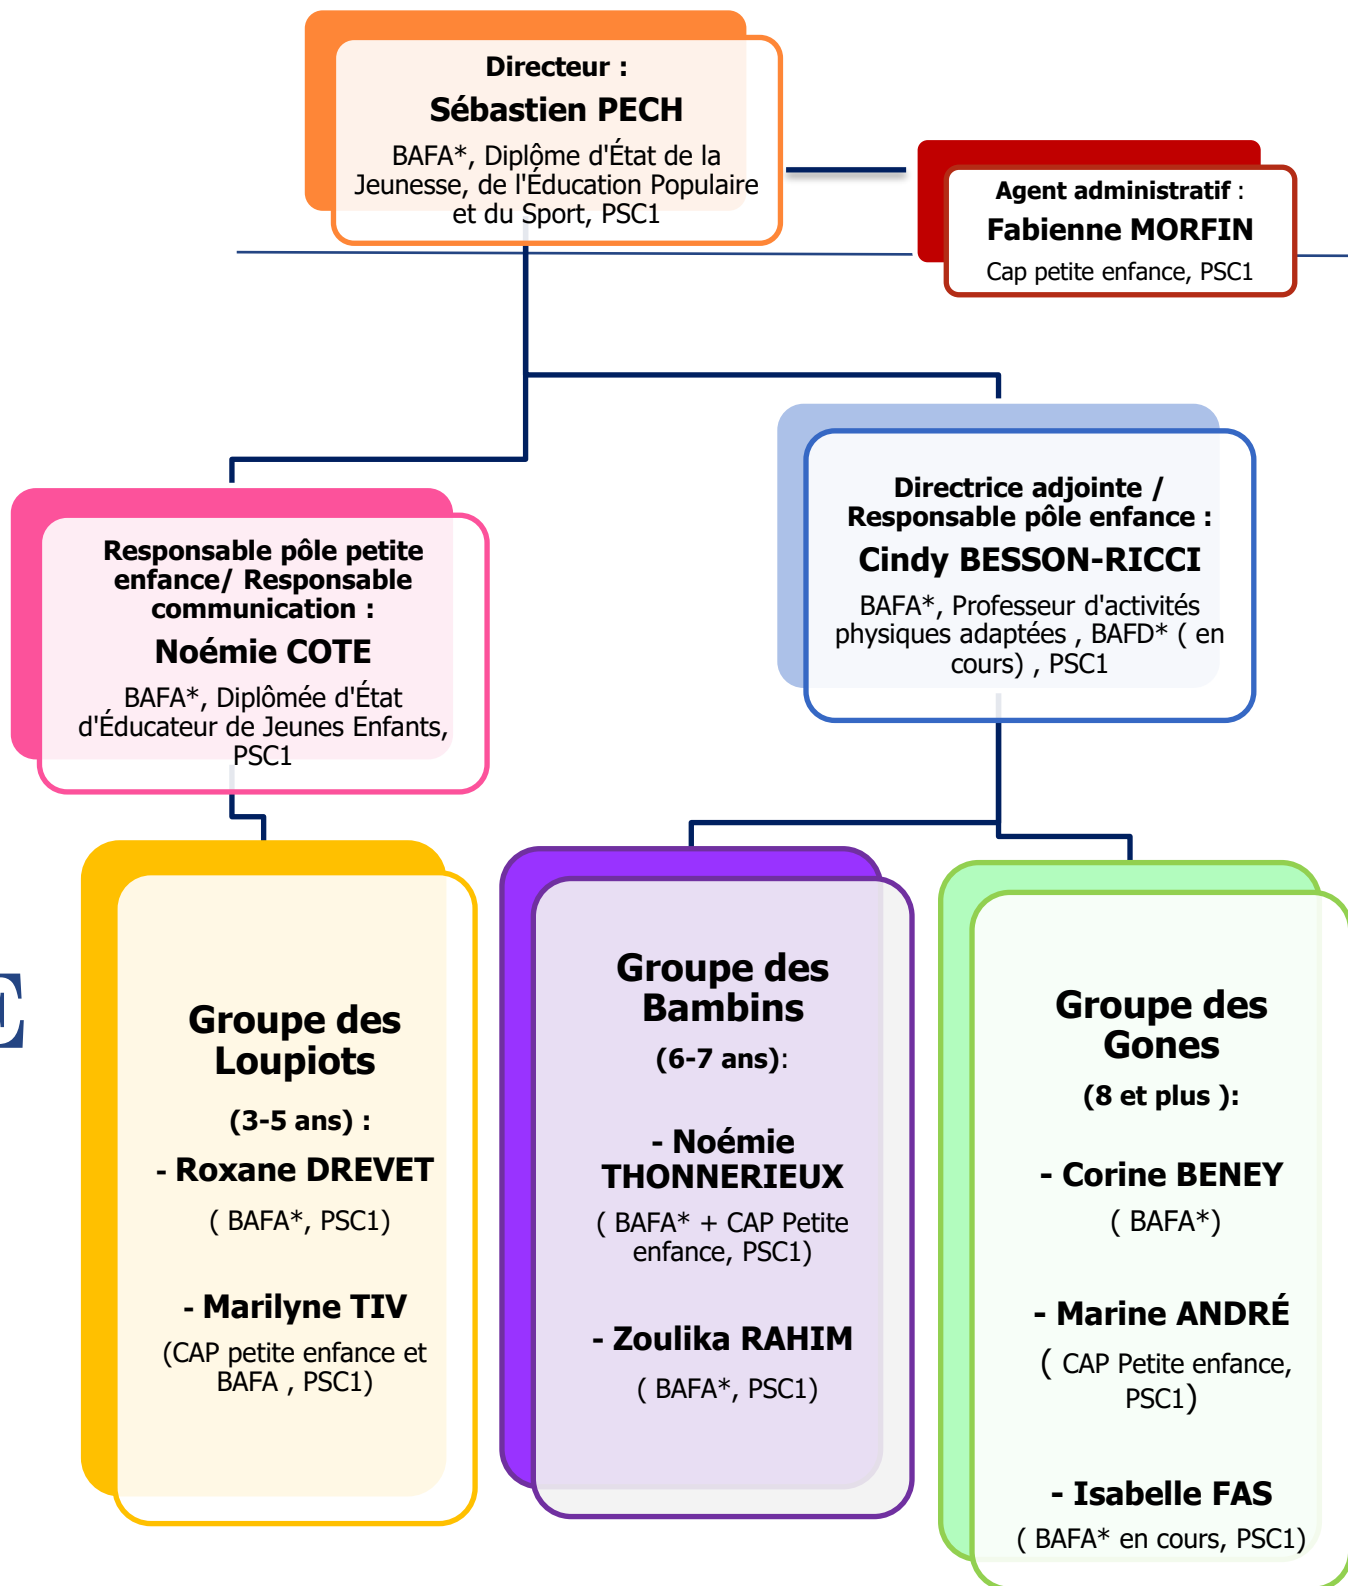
Directeur :
Sébastien PECH
BAFA*, Diplôme d'État de la Jeunesse, de l'Éducation Populaire et du Sport, PSC1

Agent administratif :
Fabienne MORFIN
Cap petite enfance, PSC1

Responsable pôle petite enfance/ Responsable communication :
Noémie COTE
BAFA*, Diplômée d'État d'Éducateur de Jeunes Enfants, PSC1

Directrice adjointe / Responsable pôle enfance :
Cindy BESSON-RICCI
BAFA*, Professeur d'activités physiques adaptées , BAFD* ( en cours) , PSC1

Groupe des Loupiots
(3-5 ans) :
- Roxane DREVET
( BAFA*, PSC1)
- Marilyne TIV
(CAP petite enfance et BAFA , PSC1)

Groupe des Bambins
(6-7 ans):
- Noémie THONNERIEUX
( BAFA* + CAP Petite enfance, PSC1)
- Zoulika RAHIM
( BAFA*, PSC1)

Groupe des Gones
(8 et plus ):
- Corine BENEY
( BAFA*)
- Marine ANDRÉ
( CAP Petite enfance, PSC1)
- Isabelle FAS
( BAFA* en cours, PSC1)